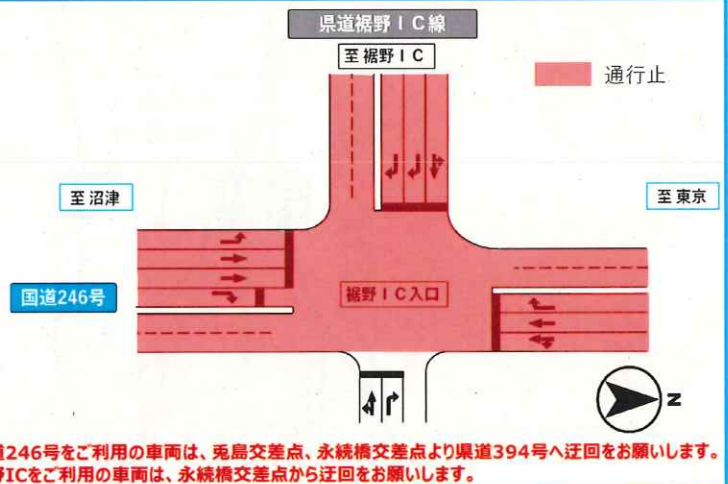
県道裾野ＩＣ線

至裾野ＩＣ

通行止

至沼津

至東京

国道246号

裾野ＩＣ入口

N

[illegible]道246号をご利用の車両は、兎島交差点、永続橋交差点より県道394号へ迂回をお願いします。
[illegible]野ICをご利用の車両は、永続橋交差点から迂回をお願いします。